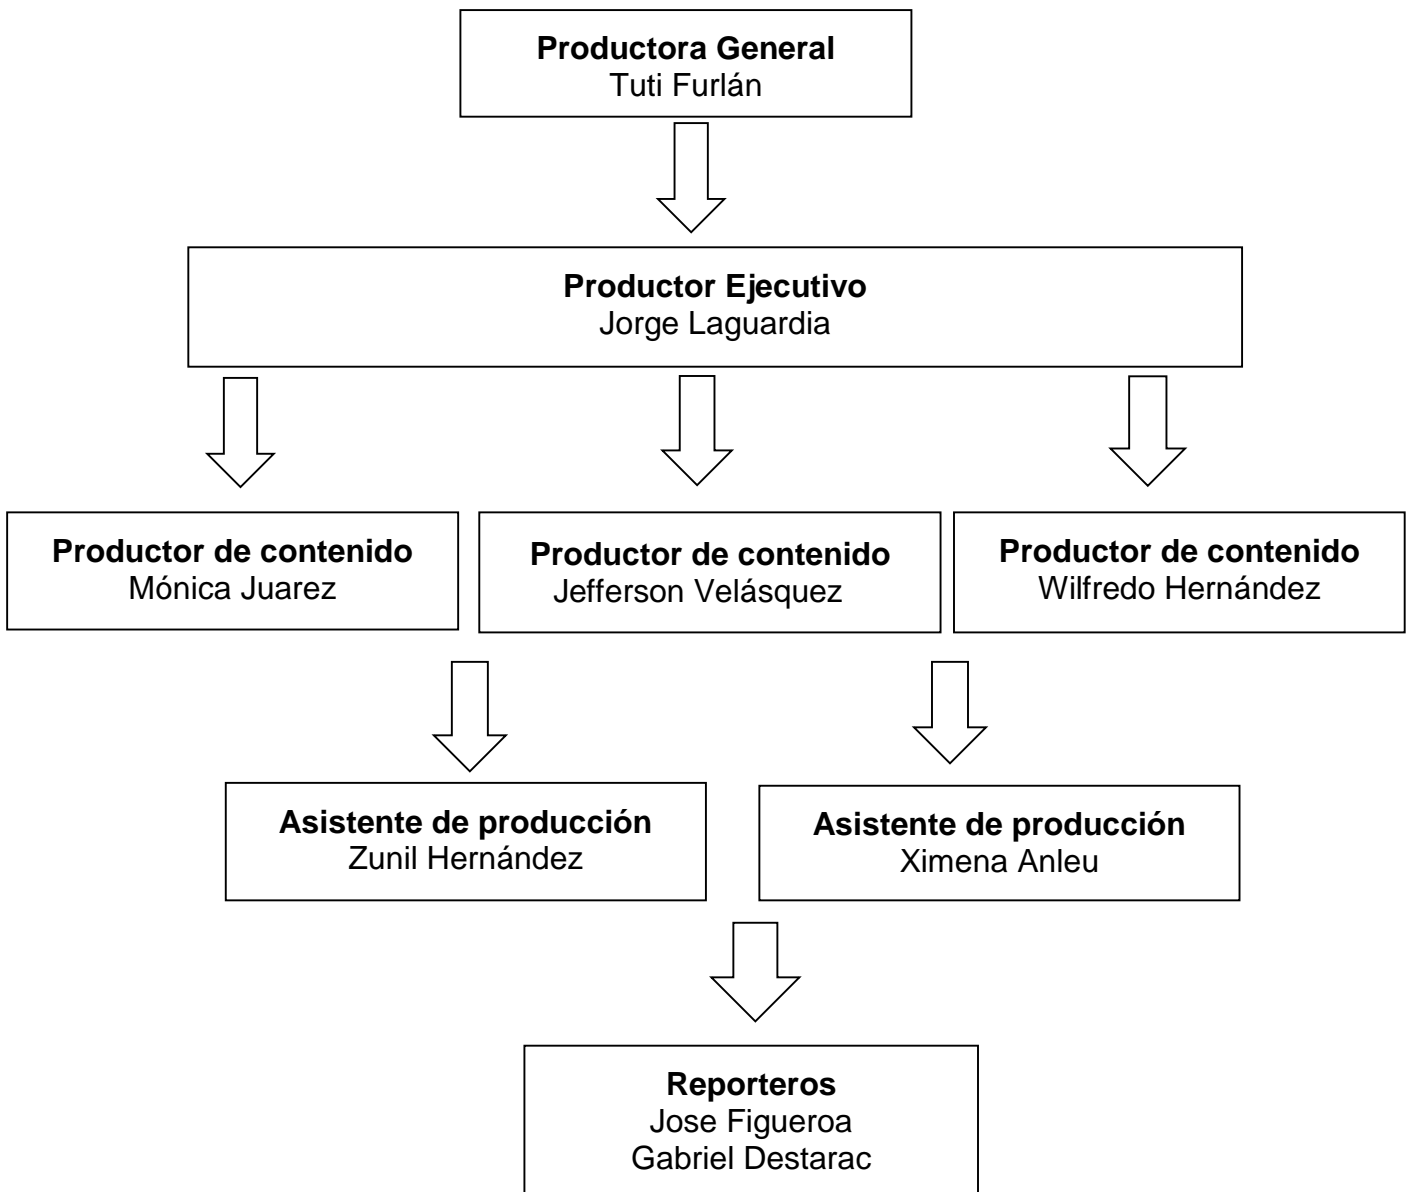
**Productora General**
Tuti Furlán

**Productor Ejecutivo**
Jorge Laguardia

**Productor de contenido**
Mónica Juarez

**Productor de contenido**
Jefferson Velásquez

**Productor de contenido**
Wilfredo Hernández

**Asistente de producción**
Zunil Hernández

**Asistente de producción**
Ximena Anleu

**Reporteros**
Jose Figueroa
Gabriel Destarac